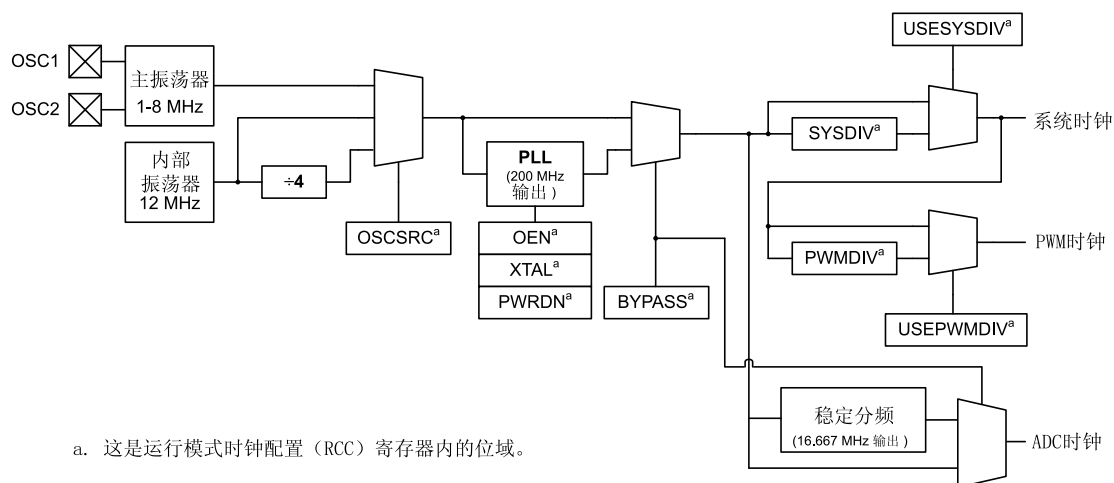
USESYSDIV$^a$

OSC1

OSC2

主振荡器 1-8 MHz

内部振荡器 12 MHz

÷4

OSCSRC$^a$

PLL (200 MHz 输出)

OEN$^a$

XTAL$^a$

PWRDN$^a$

BYPASS$^a$

SYSDIV$^a$

系统时钟

PWMDIV$^a$

PWM时钟

USEPWMDIV$^a$

稳定分频 (16.667 MHz 输出)

ADC时钟

a. 这是运行模式时钟配置（RCC）寄存器内的位域。